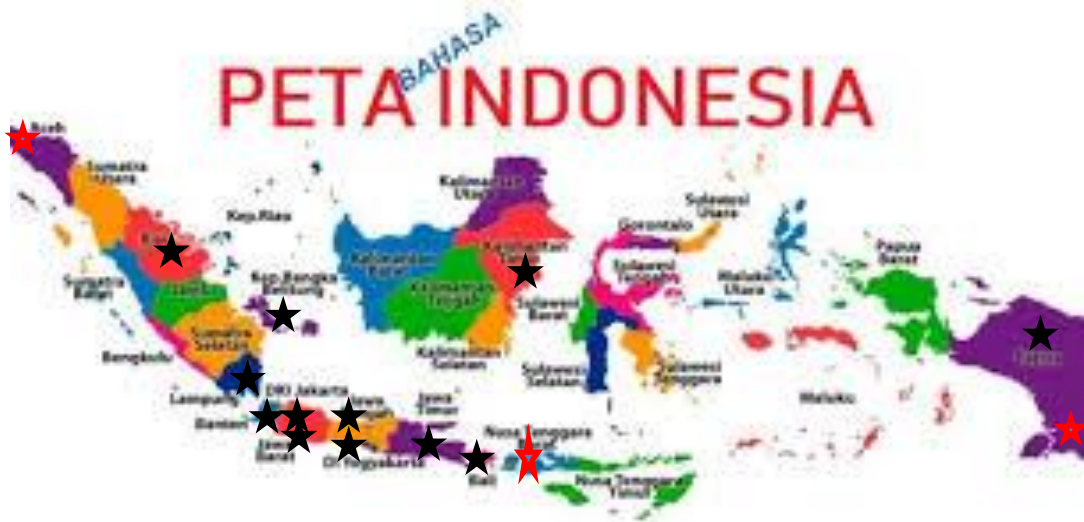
BAHASA
PETA INDONESIA

Aceh
Sumatra Utara
Riau
Kep. Riau
Sumatra Barat
Jambi
Kep. Bangka Belitung
Sumatra Selatan
Bengkulu
Lampung
Banten
DKI Jakarta
Jawa Barat
Jawa Tengah
DI Yogyakarta
Jawa Timur
Bali
Nusa Tenggara Barat
Nusa Tenggara Timur
Kalimantan Utara
Kalimantan Barat
Kalimantan Tengah
Kalimantan Timur
Kalimantan Selatan
Sulawesi Barat
Sulawesi Selatan
Sulawesi Tengah
Sulawesi Tenggara
Sulawesi Utara
Gorontalo
Maluku Utara
Maluku
Papua Barat
Papua